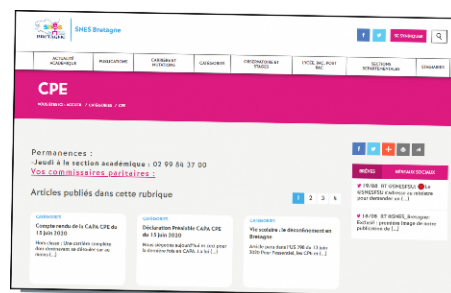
SNES Bretagne

f t Chronique

ACTUALITÉ ACADÉMIQUE | PUBLICATIONS | CARRIÈRES ET MUTATIONS | CATÉGORIES | COORDINATION DES STAGES | LYCÉE, BAC, POST BAC | SECTIONS DÉPARTEMENTALES | ADHÉRER

CPE

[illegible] / ACCUEIL / CATÉGORIES / CPE

Permanences :
Jeudi à la section académique : 02 99 84 37 00
Vos commissaires paritaires :

Articles publiés dans cette rubrique

1 2 3 4

CATÉGORIES
Compte rendu de la CAPA CPE du 15 juin 2020
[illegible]

CATÉGORIES
Déclaration Préalable CAPA CPE du 15 juin 2020
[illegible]

CATÉGORIES
Vie scolaire : le déconfinement en Bretagne
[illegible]

BRÈVES | RÉSEAUX SOCIAUX

19/06 RT @SNESFSU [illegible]
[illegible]

19/06 RT @SNES_Bretagne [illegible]
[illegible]